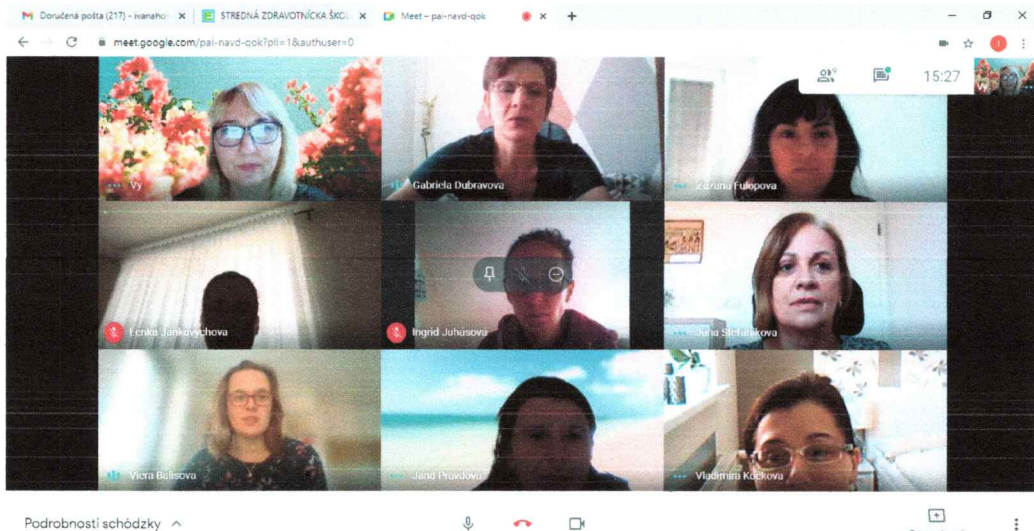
Doručená pošta (217) - ivanaho ×
STREDNÁ ZDRAVOTNÍCKA ŠKOL ×
Meet – pai-navd-qok ×
+

meet.google.com/pai-navd-qok?pli=1&authuser=0

15:27

Vy
Gabriela Dubravova
Zuzana Fulopova
Lenka Jankovychova
Ingrid Juhasova
Jana Stefankova
Viera Bulisova
Jana Provdova
Vladimira Kockova

Podrobnosti schôdzky ^